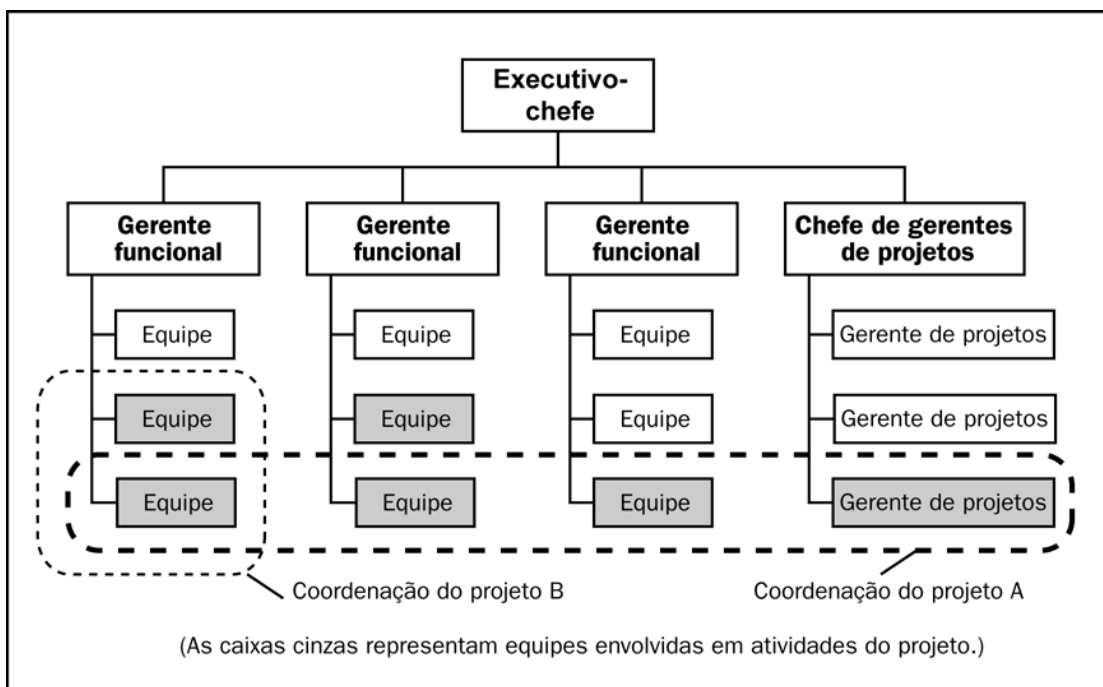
Executivo-chefe

Gerente funcional

Gerente funcional

Gerente funcional

Chefe de gerentes de projetos

Equipe

Equipe

Equipe

Equipe

Equipe

Equipe

Equipe

Equipe

Equipe

Gerente de projetos

Gerente de projetos

Gerente de projetos

Coordenação do projeto B

Coordenação do projeto A

(As caixas cinzas representam equipes envolvidas em atividades do projeto.)